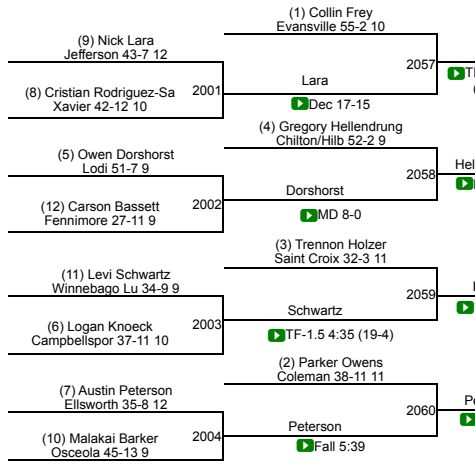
(1) Collin Frey
Evansville 55-2 10

(9) Nick Lara
Jefferson 43-7 12

2057

(8) Cristian Rodriguez-Sa
Xavier 42-12 10

2001

Lara

Dec 17-15

(4) Gregory Hellendrung
Chilton/Hilb 52-2 9

(5) Owen Dorshorst
Lodi 51-7 9

2058

(12) Carson Bassett
Fennimore 27-11 9

2002

Dorshorst

MD 8-0

(3) Trennon Holzer
Saint Croix 32-3 11

(11) Levi Schwartz
Winnebago Lu 34-9 9

2059

Schwartz

(6) Logan Knoeck
Campbellspor 37-11 10

2003

TF-1.5 4:35 (19-4)

(2) Parker Owens
Coleman 38-11 11

(7) Austin Peterson
Ellsworth 35-8 12

2060

Peterson

(10) Malakai Barker
Osceola 45-13 9

2004

Fall 5:39

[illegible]
Hel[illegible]
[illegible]
Pe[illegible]